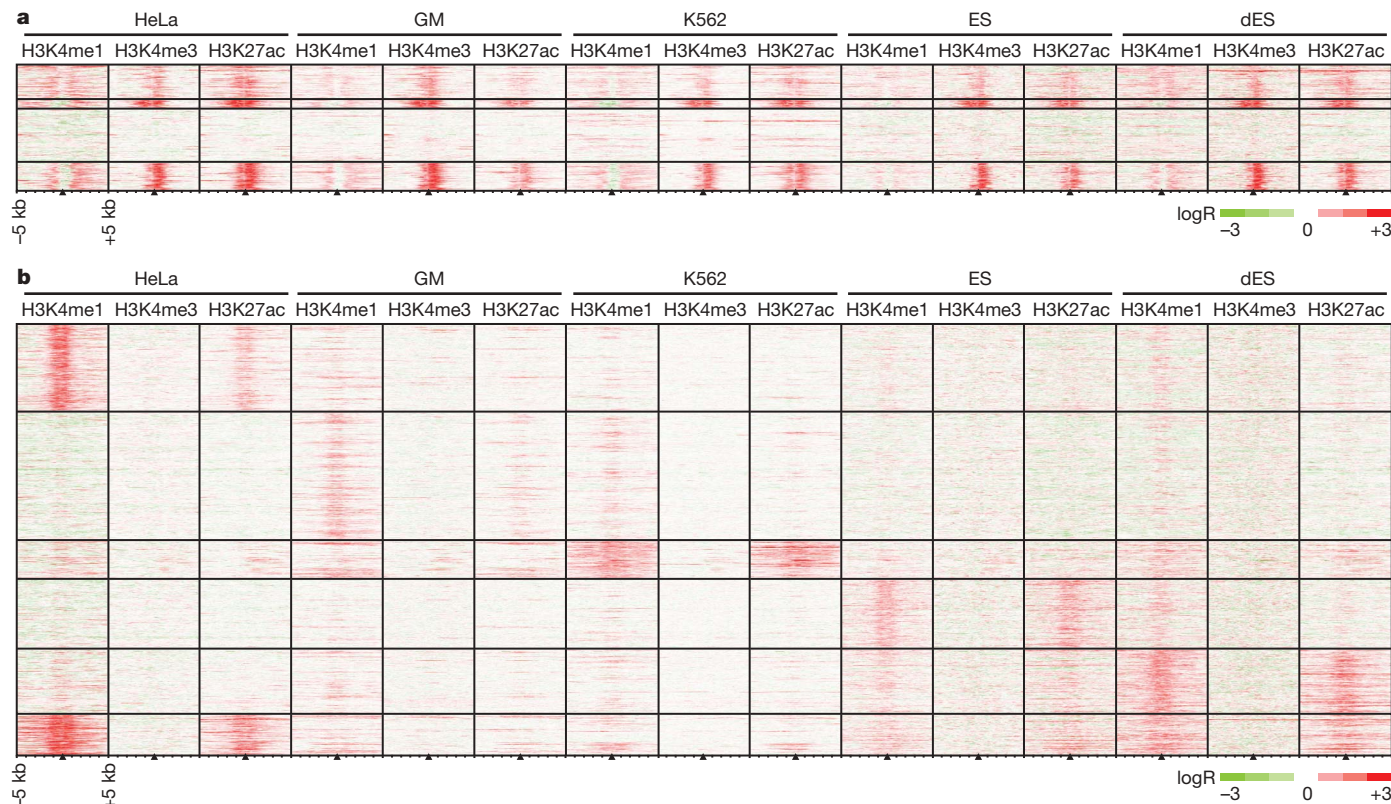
a

| HeLa | | | GM | | | K562 | | | ES | | | dES | | |
|---|---|---|---|---|---|---|---|---|---|---|---|---|---|---|
| H3K4me1 | H3K4me3 | H3K27ac | H3K4me1 | H3K4me3 | H3K27ac | H3K4me1 | H3K4me3 | H3K27ac | H3K4me1 | H3K4me3 | H3K27ac | H3K4me1 | H3K4me3 | H3K27ac |

−5 kb +5 kb

logR −3 0 +3

b

| HeLa | | | GM | | | K562 | | | ES | | | dES | | |
|---|---|---|---|---|---|---|---|---|---|---|---|---|---|---|
| H3K4me1 | H3K4me3 | H3K27ac | H3K4me1 | H3K4me3 | H3K27ac | H3K4me1 | H3K4me3 | H3K27ac | H3K4me1 | H3K4me3 | H3K27ac | H3K4me1 | H3K4me3 | H3K27ac |

−5 kb +5 kb

logR −3 0 +3